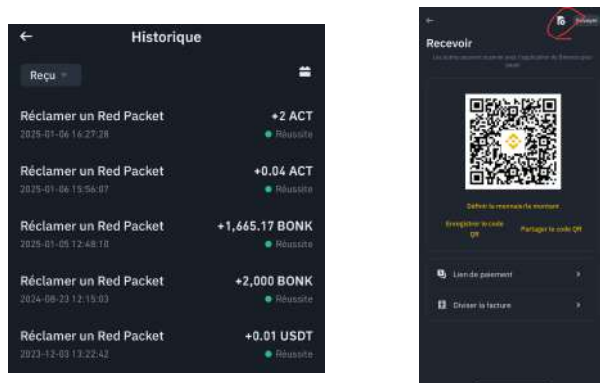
←
Historique

Reçu

Réclamer un Red Packet
2025-01-06 16:27:28
+2 ACT
Réussite

Réclamer un Red Packet
2025-01-06 15:56:07
+0.04 ACT
Réussite

Réclamer un Red Packet
2025-01-05 12:48:10
+1,665.17 BONK
Réussite

Réclamer un Red Packet
2024-08-23 12:15:03
+2,000 BONK
Réussite

Réclamer un Red Packet
2023-12-03 13:22:42
+0.01 USDT
Réussite

←
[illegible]
Recevoir
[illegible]

Définir la monnaie/le montant
Enregistrer le code QR
Partager le code QR

Lien de paiement
Diviser la facture